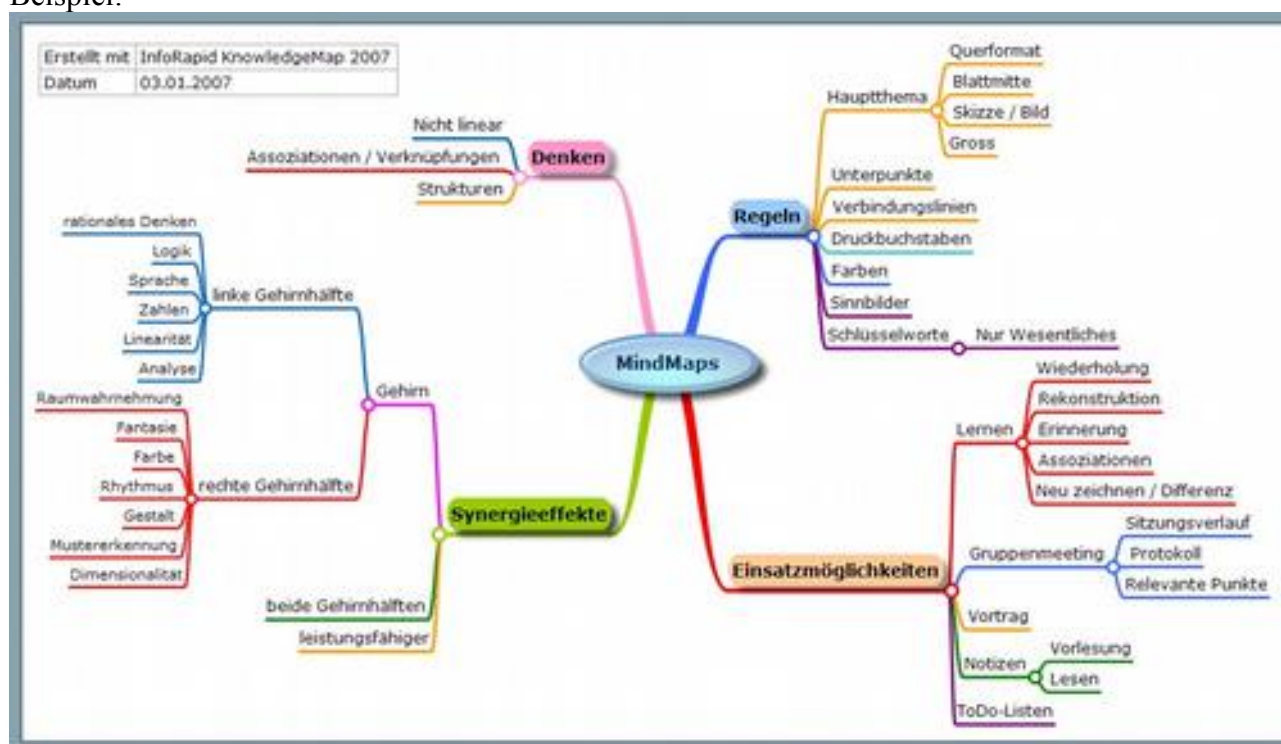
Beispiel:

| Erstellt mit | InfoRapid KnowledgeMap 2007 |
|---|---|
| Datum | 03.01.2007 |

MindMaps

Denken
Nicht linear
Assoziationen / Verknüpfungen
Strukturen

Regeln
Hauptthema
Querformat
Blattmitte
Skizze / Bild
Gross
Unterpunkte
Verbindungslinien
Druckbuchstaben
Farben
Sinnbilder
Schlüsselworte
Nur Wesentliches

Einsatzmöglichkeiten
Lernen
Wiederholung
Rekonstruktion
Erinnerung
Assoziationen
Neu zeichnen / Differenz
Gruppenmeeting
Sitzungsverlauf
Protokoll
Relevante Punkte
Vortrag
Notizen
Vorlesung
Lesen
ToDo-Listen

Synergieeffekte
Gehirn
linke Gehirnhälfte
rationales Denken
Logik
Sprache
Zahlen
Linearität
Analyse
rechte Gehirnhälfte
Raumwahrnehmung
Fantasie
Farbe
Rhythmus
Gestalt
Mustererkennung
Dimensionalität
beide Gehirnhälften
leistungsfähiger